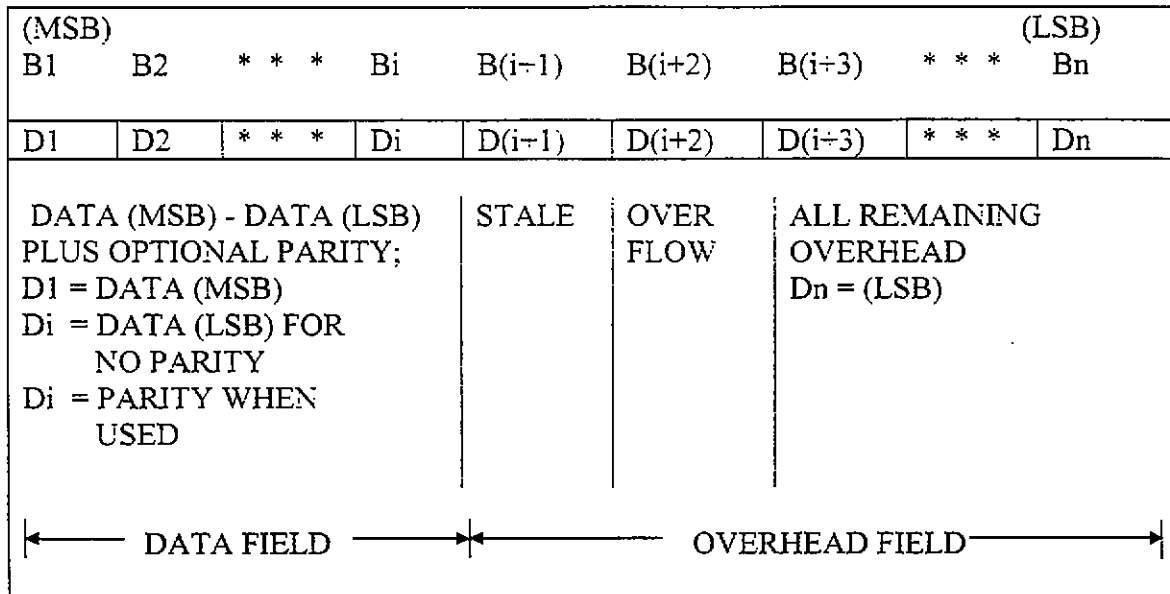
(MSB) (LSB)

| B1 | B2 | * * * | Bi | B(i÷1) | B(i+2) | B(i÷3) | * * * | Bn |
|---|---|---|---|---|---|---|---|---|
| D1 | D2 | * * * | Di | D(i÷1) | D(i+2) | D(i÷3) | * * * | Dn |

DATA (MSB) - DATA (LSB) PLUS OPTIONAL PARITY;
D1 = DATA (MSB)
Di = DATA (LSB) FOR NO PARITY
Di = PARITY WHEN USED

STALE

OVER FLOW

ALL REMAINING OVERHEAD
Dn = (LSB)

DATA FIELD

OVERHEAD FIELD